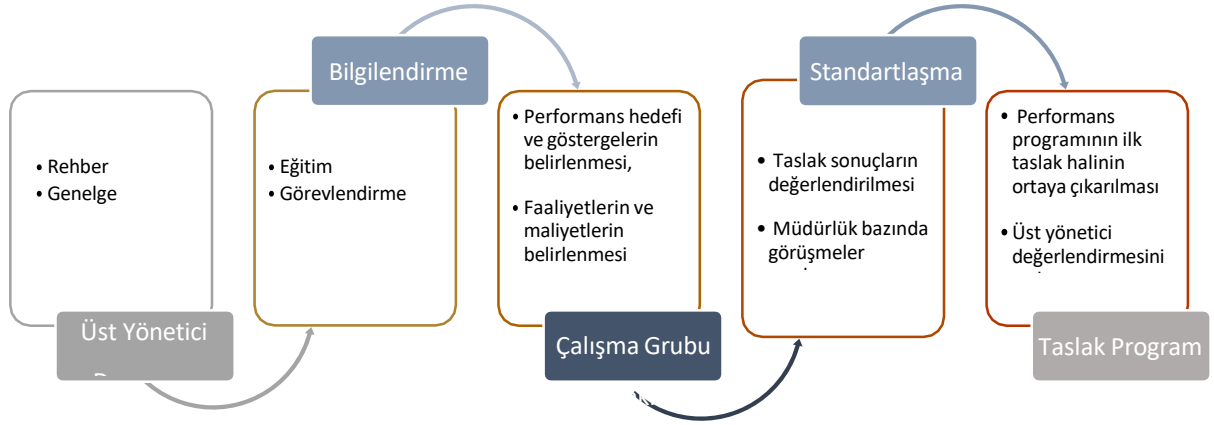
Bilgilendirme

Standartlaşma

• Rehber
• Genelge

Üst Yönetici

• Eğitim
• Görevlendirme

• Performans hedefi ve göstergelerin belirlenmesi,

• Faaliyetlerin ve maliyetlerin belirlenmesi

Çalışma Grubu

• Taslak sonuçların değerlendirilmesi

• Müdürlük bazında görüşmeler

• Performans programının ilk taslak halinin ortaya çıkarılması

• Üst yönetici değerlendirmesini

Taslak Program